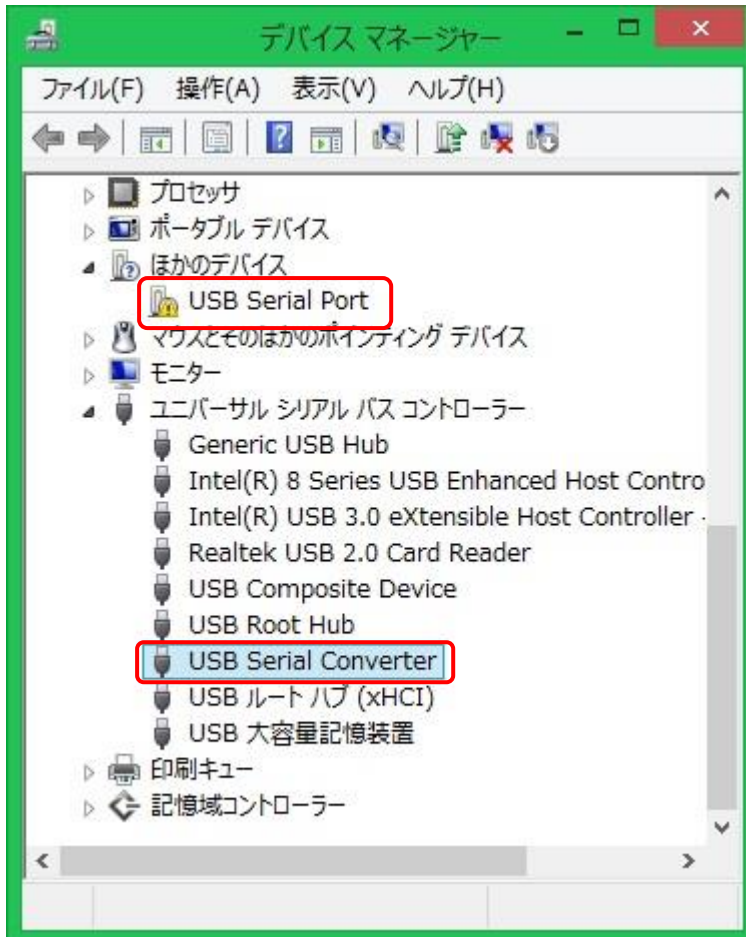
デバイス マネージャー

ファイル(F) 操作(A) 表示(V) ヘルプ(H)

プロセッサ
ポータブル デバイス
ほかのデバイス
USB Serial Port
マウスとそのほかのポインティング デバイス
モニター
ユニバーサル シリアル バス コントローラー
Generic USB Hub
Intel(R) 8 Series USB Enhanced Host Contro
Intel(R) USB 3.0 eXtensible Host Controller
Realtek USB 2.0 Card Reader
USB Composite Device
USB Root Hub
USB Serial Converter
USB ルート ハブ (xHCI)
USB 大容量記憶装置
印刷キュー
記憶域コントローラー